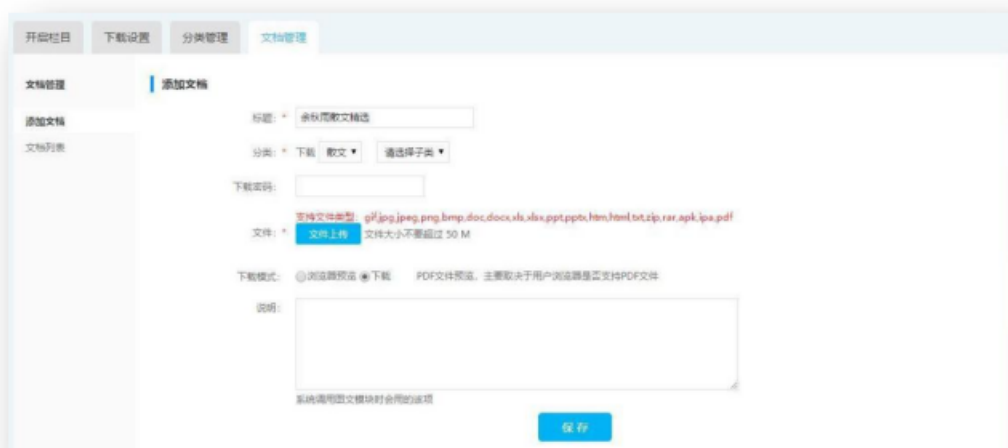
开启栏目　下载设置　分类管理　文档管理

文档管理

添加文档

文档列表

添加文档

标题：* 余秋雨散文精选

分类：* 下载 散文 ▾ 请选择子类 ▾

下载密码：

支持文件类型：gif,jpg,jpeg,png,bmp,doc,docx,xls,xlsx,ppt,pptx,htm,html,txt,zip,rar,apk,ipa,pdf

文件：* 文件上传 文件大小不要超过 50 M

下载模式：○浏览器预览 ◉下载　PDF文件预览，主要取决于用户浏览器是否支持PDF文件

说明：

系统调用图文模块时会用的该项

保存